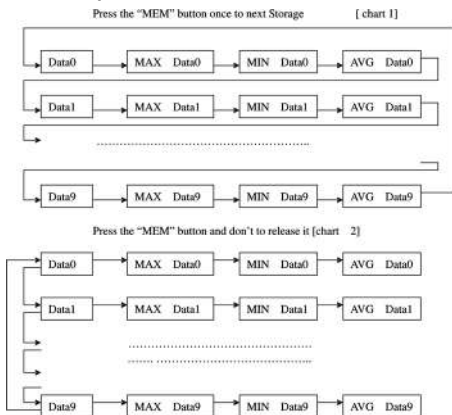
Press the "MEM" button once to next Storage [chart 1]

Data0

MAX Data0

MIN Data0

AVG Data0

Data1

MAX Data1

MIN Data1

AVG Data1

.......................................................

Data9

MAX Data9

MIN Data9

AVG Data9

Press the "MEM" button and don't to release it [chart 2]

Data0

MAX Data0

MIN Data0

AVG Data0

Data1

MAX Data1

MIN Data1

AVG Data1

.......................................................

.......................................................

Data9

MAX Data9

MIN Data9

AVG Data9